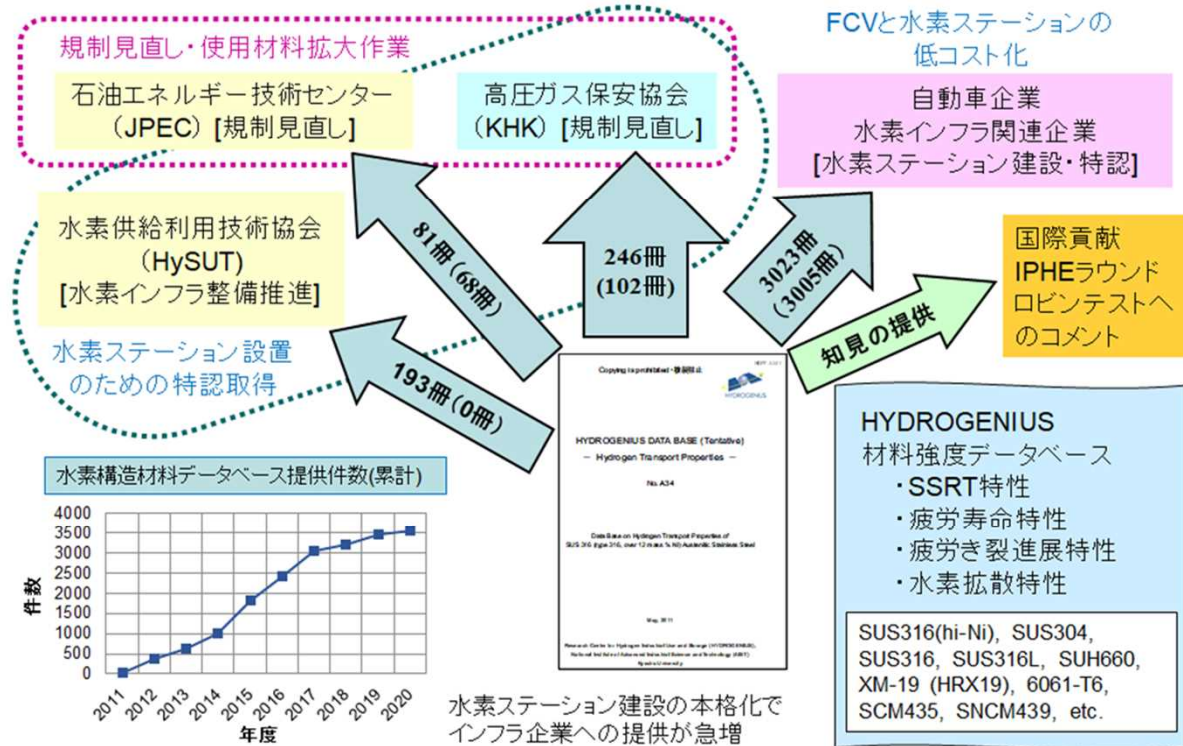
規制見直し・使用材料拡大作業

石油エネルギー技術センター（JPEC）[規制見直し]

高圧ガス保安協会（KHK）[規制見直し]

FCVと水素ステーションの低コスト化

自動車企業
水素インフラ関連企業
[水素ステーション建設・特認]

水素供給利用技術協会（HySUT）[水素インフラ整備推進]

81冊（68冊）

246冊（102冊）

3023冊（3005冊）

国際貢献
IPHEラウンドロビンテストへのコメント

知見の提供

水素ステーション設置のための特認取得

193冊（0冊）

Copying is prohibited・複製禁止

HYDROGENIUS

HYDROGENIUS DATA BASE (Tentative)
– Hydrogen Transport Properties –

No. A34

Data Base on Hydrogen Transport Properties of SUS 316 (type 316, over 12 mass % Ni) Austenitic Stainless Steel

May, 2011

Research Center for Hydrogen Industrial Use and Storage (HYDROGENIUS), National Institute of Advanced Industrial Science and Technology (AIST) Kyushu University

HYDROGENIUS
材料強度データベース
・SSRT特性
・疲労寿命特性
・疲労き裂進展特性
・水素拡散特性

SUS316(hi-Ni), SUS304, SUS316, SUS316L, SUH660, XM-19 (HRX19), 6061-T6, SCM435, SNCM439, etc.

水素構造材料データベース提供件数(累計)

件数

4000
3500
3000
2500
2000
1500
1000
500
0

2011 2012 2013 2014 2015 2016 2017 2018 2019 2020

年度

水素ステーション建設の本格化でインフラ企業への提供が急増